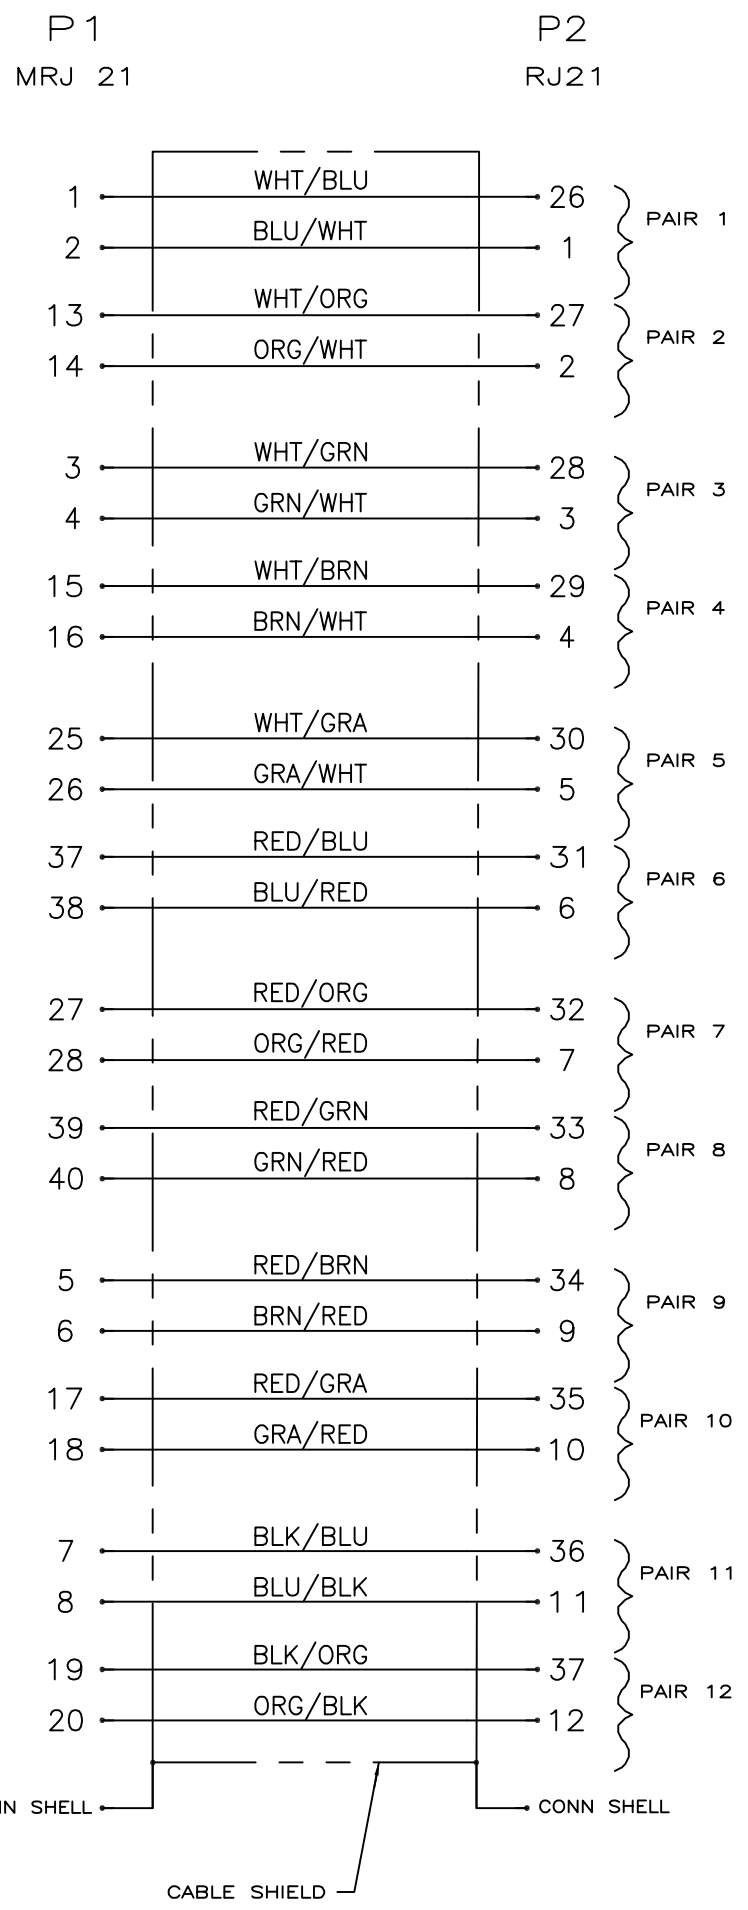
P1
MRJ 21

P2
RJ21

| P1 | Wire | P2 | Pair |
|---|---|---|---|
| 1 | WHT/BLU | 26 | PAIR 1 |
| 2 | BLU/WHT | 1 | PAIR 1 |
| 13 | WHT/ORG | 27 | PAIR 2 |
| 14 | ORG/WHT | 2 | PAIR 2 |
| 3 | WHT/GRN | 28 | PAIR 3 |
| 4 | GRN/WHT | 3 | PAIR 3 |
| 15 | WHT/BRN | 29 | PAIR 4 |
| 16 | BRN/WHT | 4 | PAIR 4 |
| 25 | WHT/GRA | 30 | PAIR 5 |
| 26 | GRA/WHT | 5 | PAIR 5 |
| 37 | RED/BLU | 31 | PAIR 6 |
| 38 | BLU/RED | 6 | PAIR 6 |
| 27 | RED/ORG | 32 | PAIR 7 |
| 28 | ORG/RED | 7 | PAIR 7 |
| 39 | RED/GRN | 33 | PAIR 8 |
| 40 | GRN/RED | 8 | PAIR 8 |
| 5 | RED/BRN | 34 | PAIR 9 |
| 6 | BRN/RED | 9 | PAIR 9 |
| 17 | RED/GRA | 35 | PAIR 10 |
| 18 | GRA/RED | 10 | PAIR 10 |
| 7 | BLK/BLU | 36 | PAIR 11 |
| 8 | BLU/BLK | 11 | PAIR 11 |
| 19 | BLK/ORG | 37 | PAIR 12 |
| 20 | ORG/BLK | 12 | PAIR 12 |

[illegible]N SHELL
CONN SHELL
CABLE SHIELD